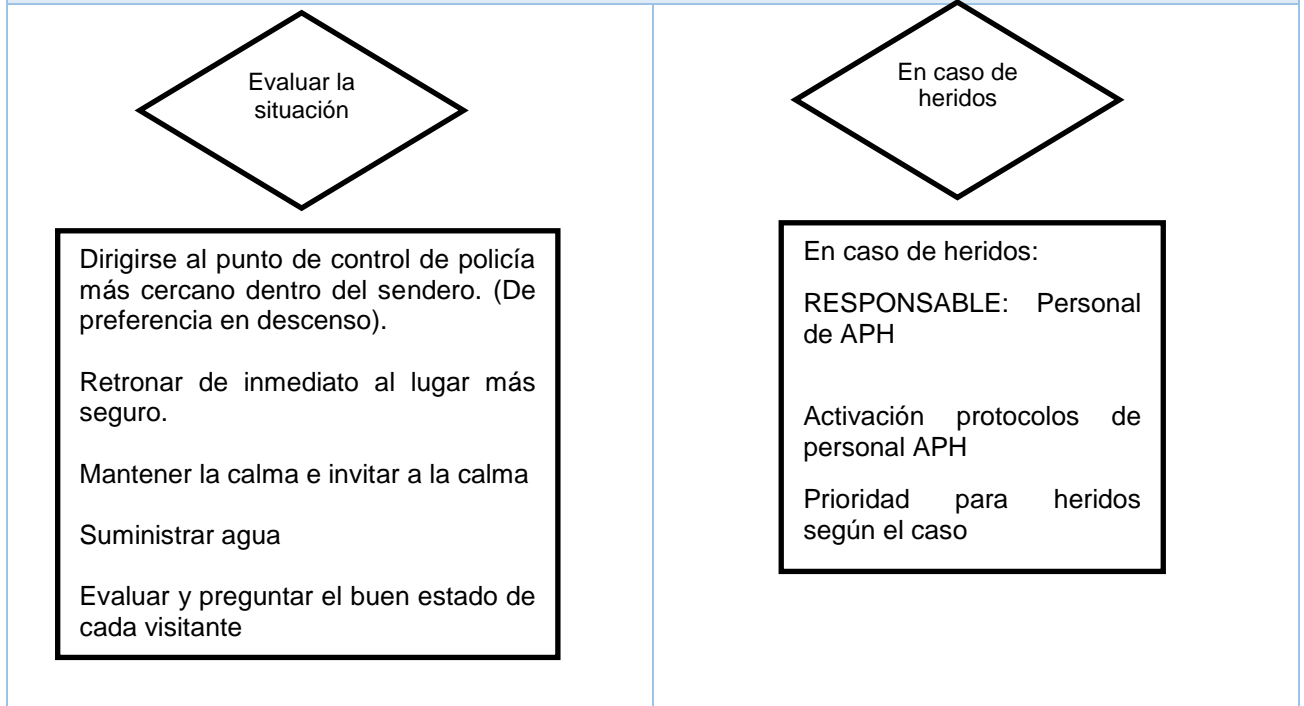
Evaluar la situación

Dirigirse al punto de control de policía más cercano dentro del sendero. (De preferencia en descenso).

Retronar de inmediato al lugar más seguro.

Mantener la calma e invitar a la calma

Suministrar agua

Evaluar y preguntar el buen estado de cada visitante

En caso de heridos

En caso de heridos:

RESPONSABLE: Personal de APH

Activación protocolos de personal APH

Prioridad para heridos según el caso